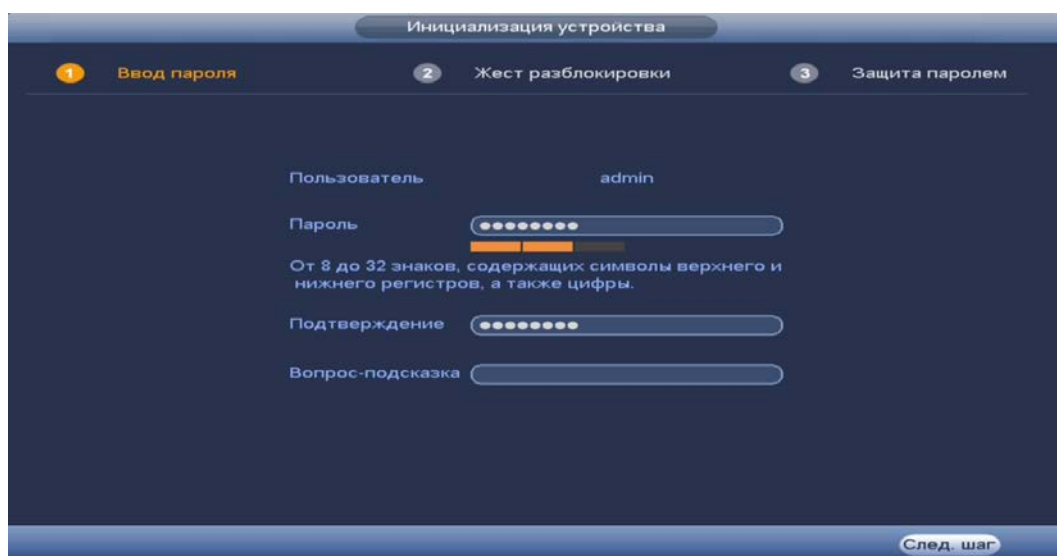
Инициализация устройства

1 Ввод пароля

2 Жест разблокировки

3 Защита паролем

Пользователь admin

Пароль ••••••••

От 8 до 32 знаков, содержащих символы верхнего и нижнего регистров, а также цифры.

Подтверждение ••••••••

Вопрос-подсказка

След. шаг